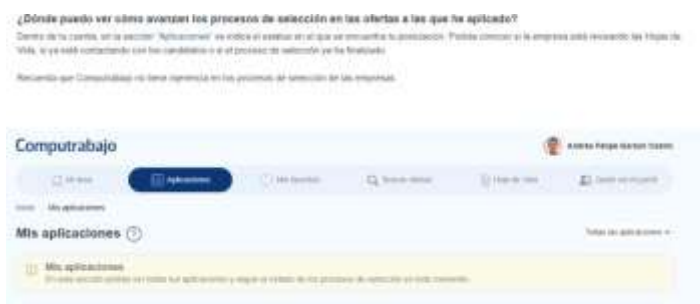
¿Dónde puedo ver cómo avanzan los procesos de selección en las ofertas a las que he aplicado?

Dentro de tu cuenta, en la sección "Aplicaciones" se indica el estatus en el que se encuentra tu postulación. Podrás conocer si la empresa está revisando las Hojas de Vida, si ya está contactando con los candidatos o si el proceso de selección ya ha finalizado.

Recuerda que Computrabajo no tiene injerencia en los procesos de selección de las empresas.

Computrabajo

Andrés Felipe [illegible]

Mi área

Aplicaciones

Mis favoritos

Buscar ofertas

Hoja de Vida

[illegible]

Inicio / Mis aplicaciones

Mis aplicaciones ?

Todas las aplicaciones

Mis aplicaciones

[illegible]